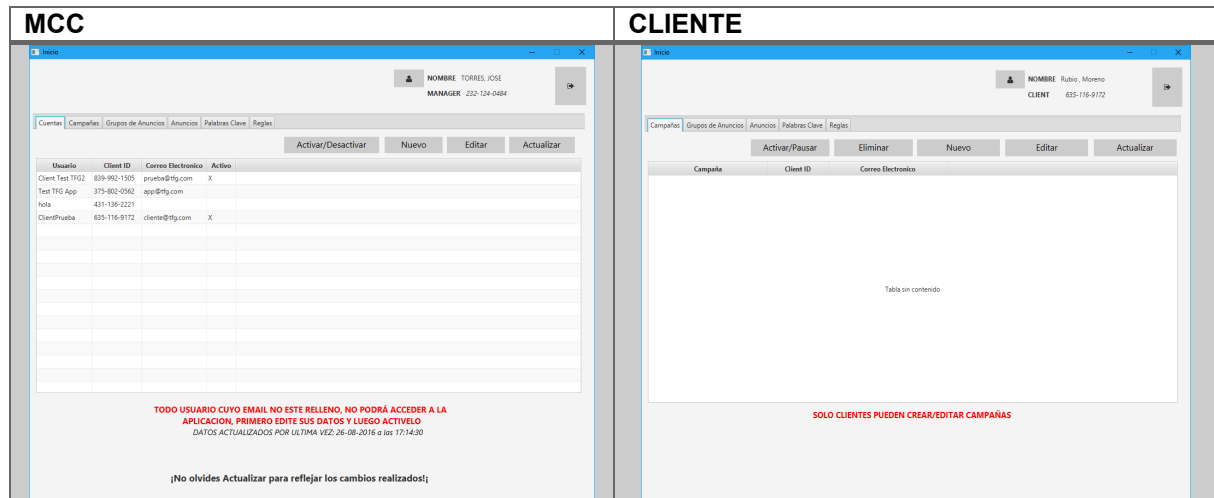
| MCC | CLIENTE |
|---|---|
| | |

Inicio

NOMBRE TORRES, JOSE
MANAGER 232-124-0484

Cuentas | Campañas | Grupos de Anuncios | Anuncios | Palabras Clave | Reglas

Activar/Desactivar | Nuevo | Editar | Actualizar

| Usuario | Client ID | Correo Electronico | Activo |
|---|---|---|---|
| Client Test TFG2 | 839-992-1505 | prueba@tfg.com | X |
| Test TFG App | 375-802-0562 | app@tfg.com | |
| hola | 431-136-2221 | | |
| ClientPrueba | 635-116-9172 | cliente@tfg.com | X |

TODO USUARIO CUYO EMAIL NO ESTE RELLENO, NO PODRÁ ACCEDER A LA APLICACION, PRIMERO EDITE SUS DATOS Y LUEGO ACTIVELO
DATOS ACTUALIZADOS POR ULTIMA VEZ: 26-08-2016 a las 17:14:30

¡No olvides Actualizar para reflejar los cambios realizados!¡

Inicio

NOMBRE Rubio , Moreno
CLIENT 635-116-9172

Campañas | Grupos de Anuncios | Anuncios | Palabras Clave | Reglas

Activar/Pausar | Eliminar | Nuevo | Editar | Actualizar

| Campaña | Client ID | Correo Electronico |
|---|---|---|

Tabla sin contenido

SOLO CLIENTES PUEDEN CREAR/EDITAR CAMPAÑAS